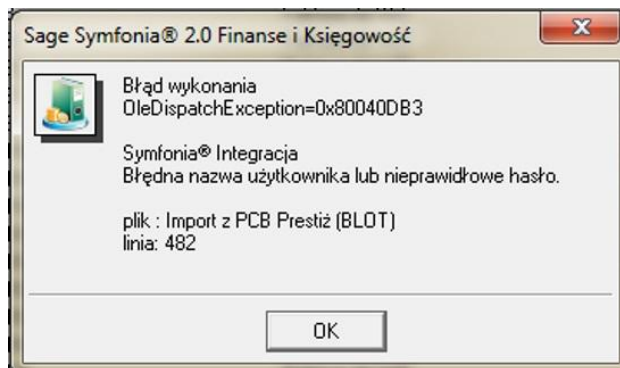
Sage Symfonia® 2.0 Finanse i Księgowość

Błąd wykonania
OleDispatchException=0x80040DB3

Symfonia® Integracja
Błędna nazwa użytkownika lub nieprawidłowe hasło.

plik : Import z PCB Prestiż (BLOT)
linia: 482

OK